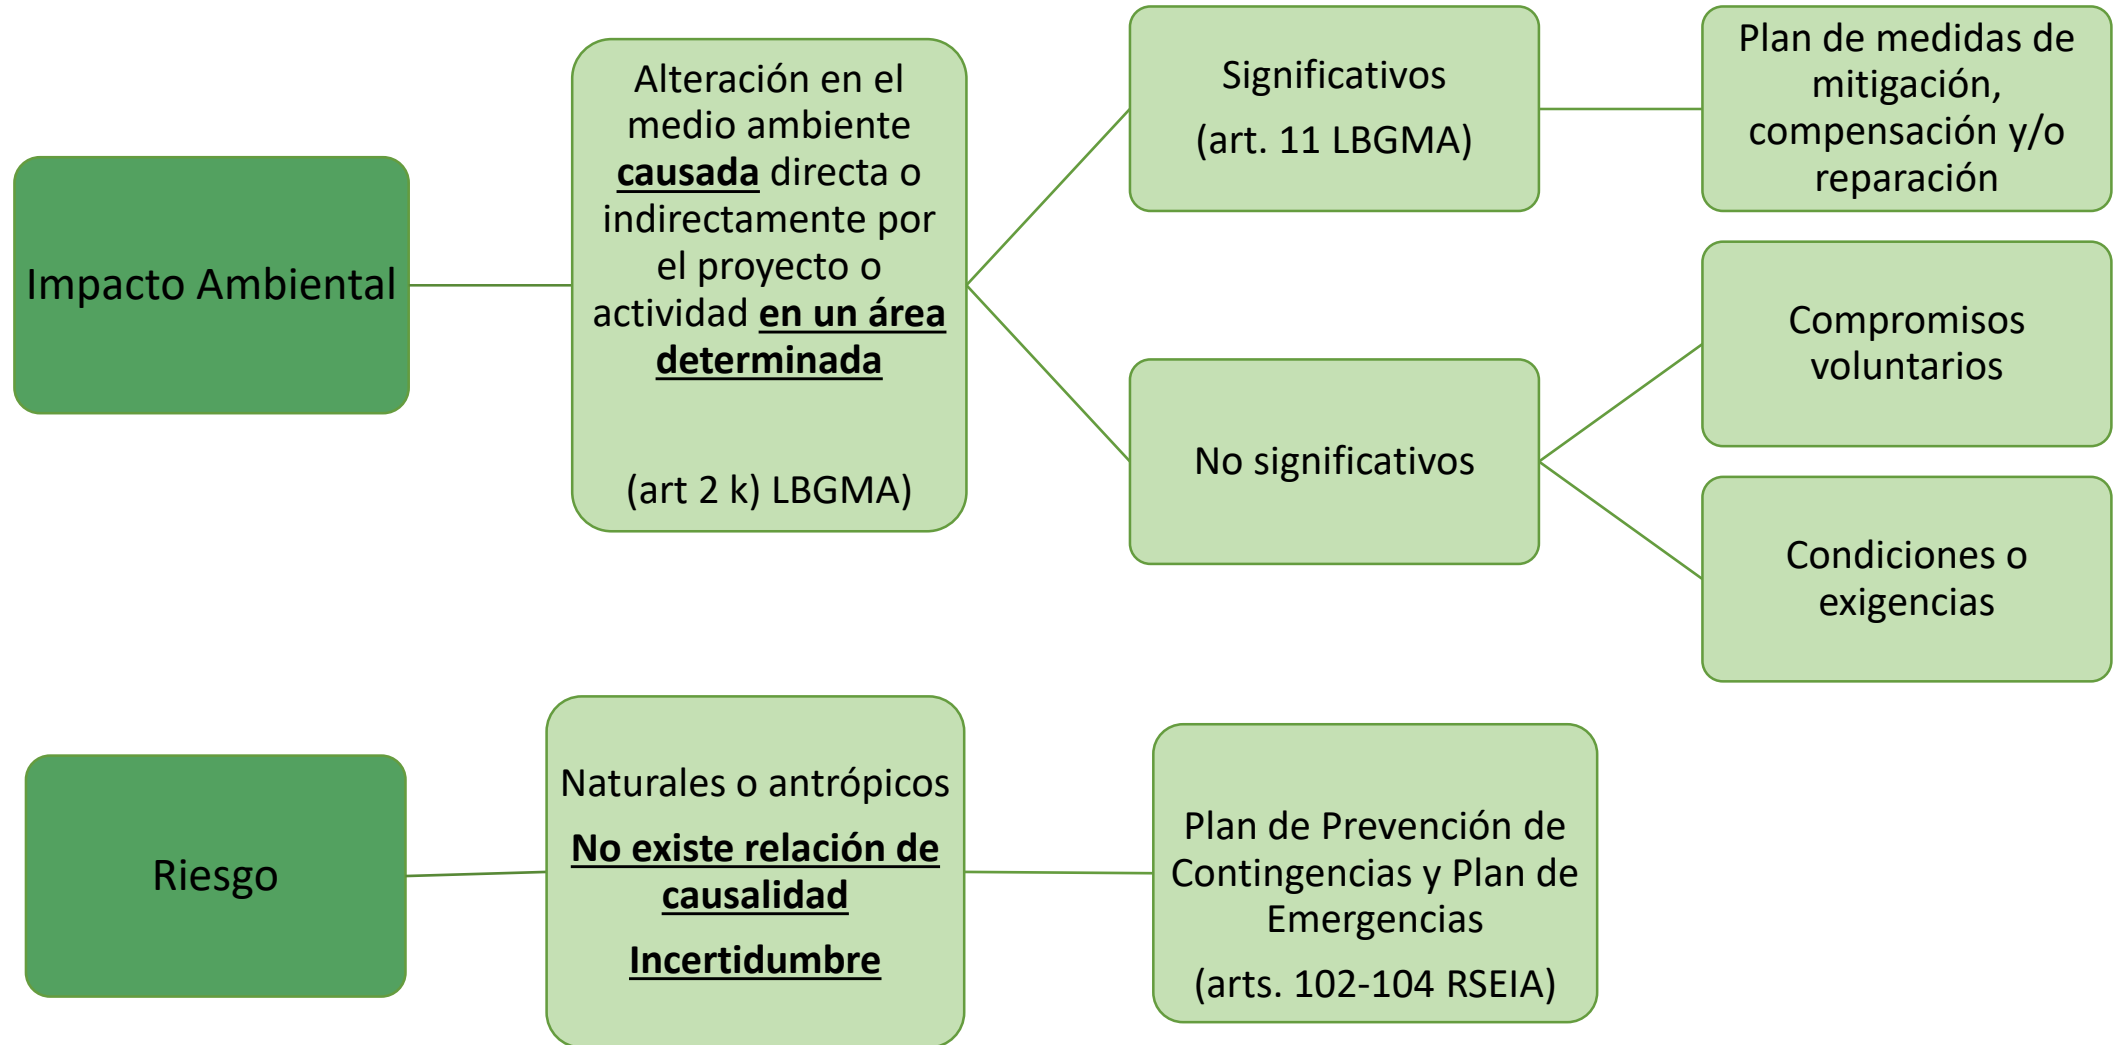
Impacto Ambiental

Alteración en el medio ambiente causada directa o indirectamente por el proyecto o actividad en un área determinada

(art 2 k) LBGMA)

Significativos

(art. 11 LBGMA)

Plan de medidas de mitigación, compensación y/o reparación

No significativos

Compromisos voluntarios

Condiciones o exigencias

Riesgo

Naturales o antrópicos

No existe relación de causalidad

Incertidumbre

Plan de Prevención de Contingencias y Plan de Emergencias

(arts. 102-104 RSEIA)